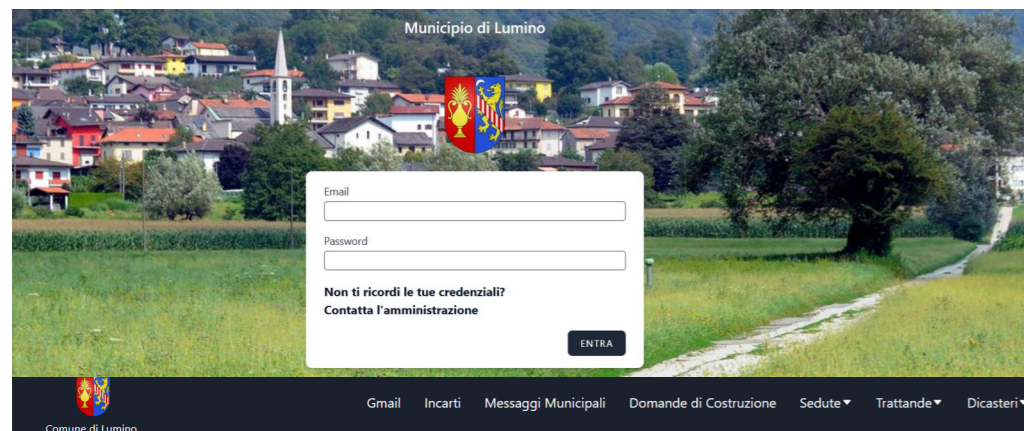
Municipio di Lumino

Email

Password

Non ti ricordi le tue credenziali?
Contatta l'amministrazione

ENTRA

Comune di Lumino

Gmail Incarti Messaggi Municipali Domande di Costruzione Sedute▼ Trattande▼ Dicasteri▼